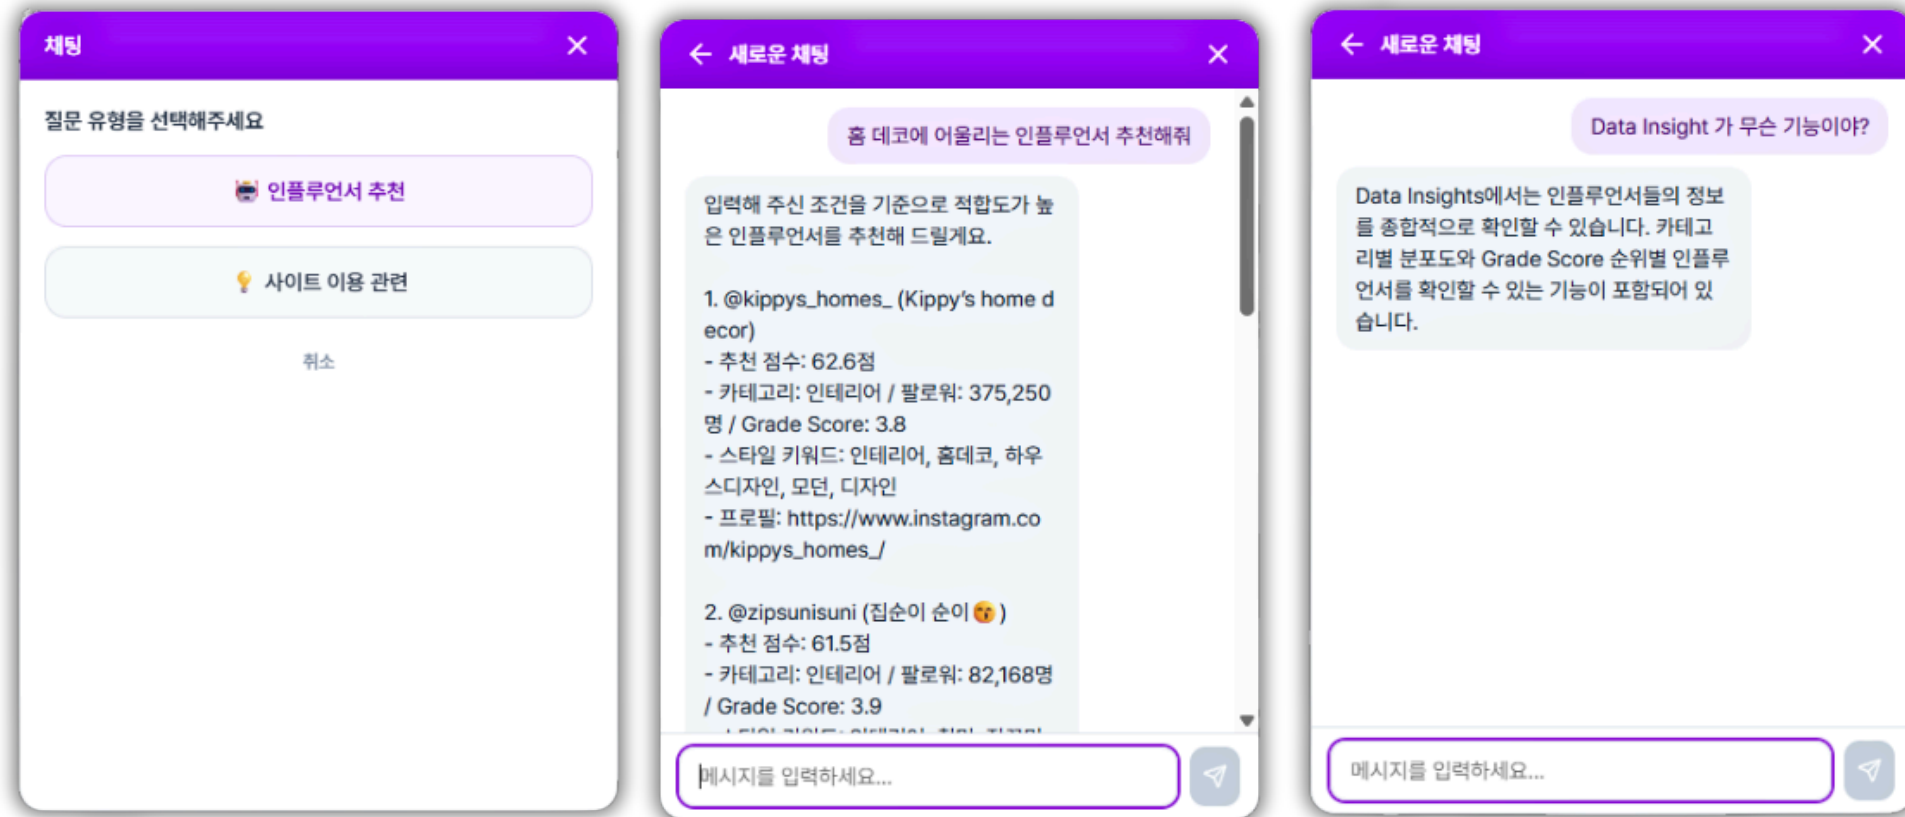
채팅 ×

질문 유형을 선택해주세요

인플루언서 추천

사이트 이용 관련

취소

← 새로운 채팅 ×

홈 데코에 어울리는 인플루언서 추천해줘

입력해 주신 조건을 기준으로 적합도가 높은 인플루언서를 추천해 드릴게요.

1. @kippys_homes_ (Kippy's home decor)
- 추천 점수: 62.6점
- 카테고리: 인테리어 / 팔로워: 375,250명 / Grade Score: 3.8
- 스타일 키워드: 인테리어, 홈데코, 하우스디자인, 모던, 디자인
- 프로필: https://www.instagram.com/kippys_homes_/

2. @zipsunisuni (집순이 순이😘)
- 추천 점수: 61.5점
- 카테고리: 인테리어 / 팔로워: 82,168명 / Grade Score: 3.9
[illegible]

메시지를 입력하세요...

← 새로운 채팅 ×

Data Insight 가 무슨 기능이야?

Data Insights에서는 인플루언서들의 정보를 종합적으로 확인할 수 있습니다. 카테고리별 분포도와 Grade Score 순위별 인플루언서를 확인할 수 있는 기능이 포함되어 있습니다.

메시지를 입력하세요...